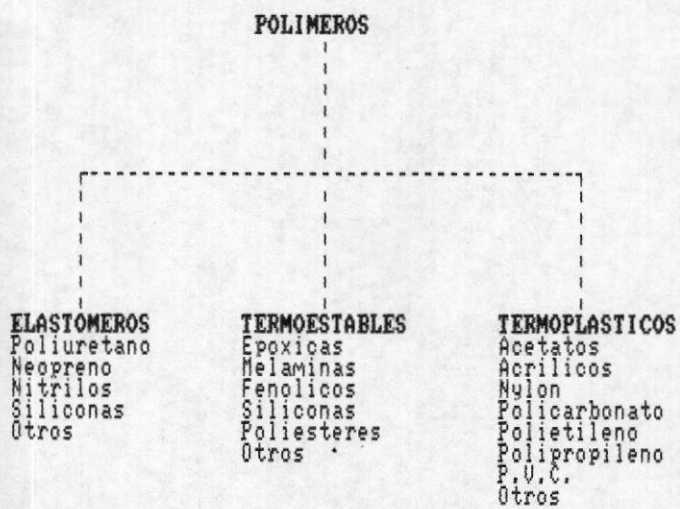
POLIMEROS

ELASTOMEROS
Poliuretano
Neopreno
Nitrilos
Siliconas
Otros

TERMOESTABLES
Epoxicas
Melaminas
Fenolicos
Siliconas
Poliesteres
Otros

TERMOPLASTICOS
Acetatos
Acrilicos
Nylon
Policarbonato
Polietileno
Polipropileno
P.V.C.
Otros